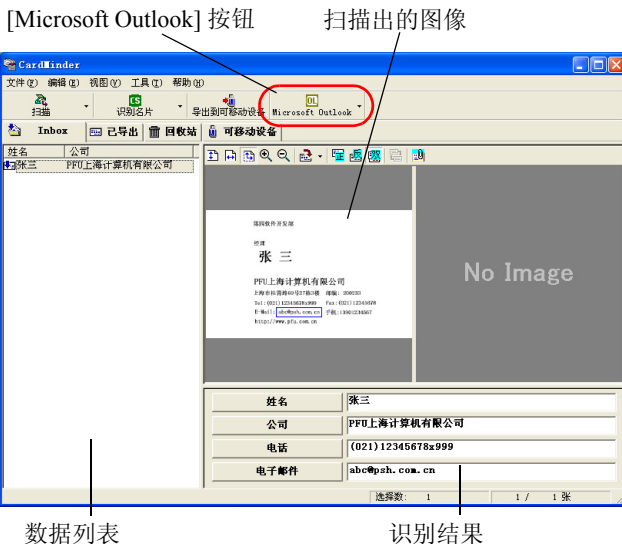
[Microsoft Outlook] 按钮

扫描出的图像

CardMinder

文件(F) 编辑(E) 视图(V) 工具(T) 帮助(H)

扫描

识别名片

导出到可移动设备

Microsoft Outlook

Inbox

已导出

回收站

可移动设备

| 姓名 | 公司 |
|---|---|
| 张三 | PFU上海计算机有限公司 |

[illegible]

经理

张 三

PFU上海计算机有限公司

上海市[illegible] 邮编：200030

Tel:(021)12345678x999 Fax:(021)12345678

E-Mail: abc@psh.com.cn 手机：13912345678

http://www.pfu.com.cn

No Image

| 姓名 | 张三 |
|---|---|
| 公司 | PFU上海计算机有限公司 |
| 电话 | (021)12345678x999 |
| 电子邮件 | abc@psh.com.cn |

选择数: 1

1 / 1 张

数据列表

识别结果